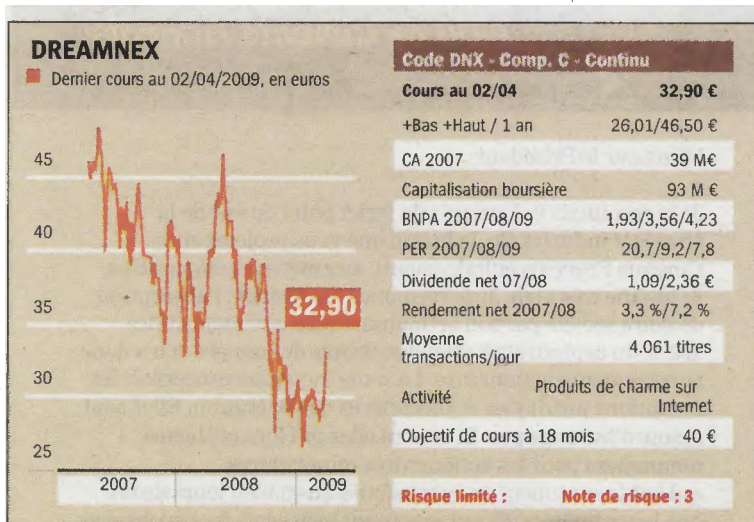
DREAMNEX

Dernier cours au 02/04/2009, en euros

45

40

35

30

25

32,90

2007

2008

2009

Code DNX - Comp. C - Continu

| | |
|---|---|
| Cours au 02/04 | 32,90 € |
| +Bas +Haut / 1 an | 26,01/46,50 € |
| CA 2007 | 39 M€ |
| Capitalisation boursière | 93 M € |
| BNPA 2007/08/09 | 1,93/3,56/4,23 |
| PER 2007/08/09 | 20,7/9,2/7,8 |
| Dividende net 07/08 | 1,09/2,36 € |
| Rendement net 2007/08 | 3,3 %/7,2 % |
| Moyenne transactions/jour | 4.061 titres |
| Activité | Produits de charme sur Internet |
| Objectif de cours à 18 mois | 40 € |

Risque limité : Note de risque : 3